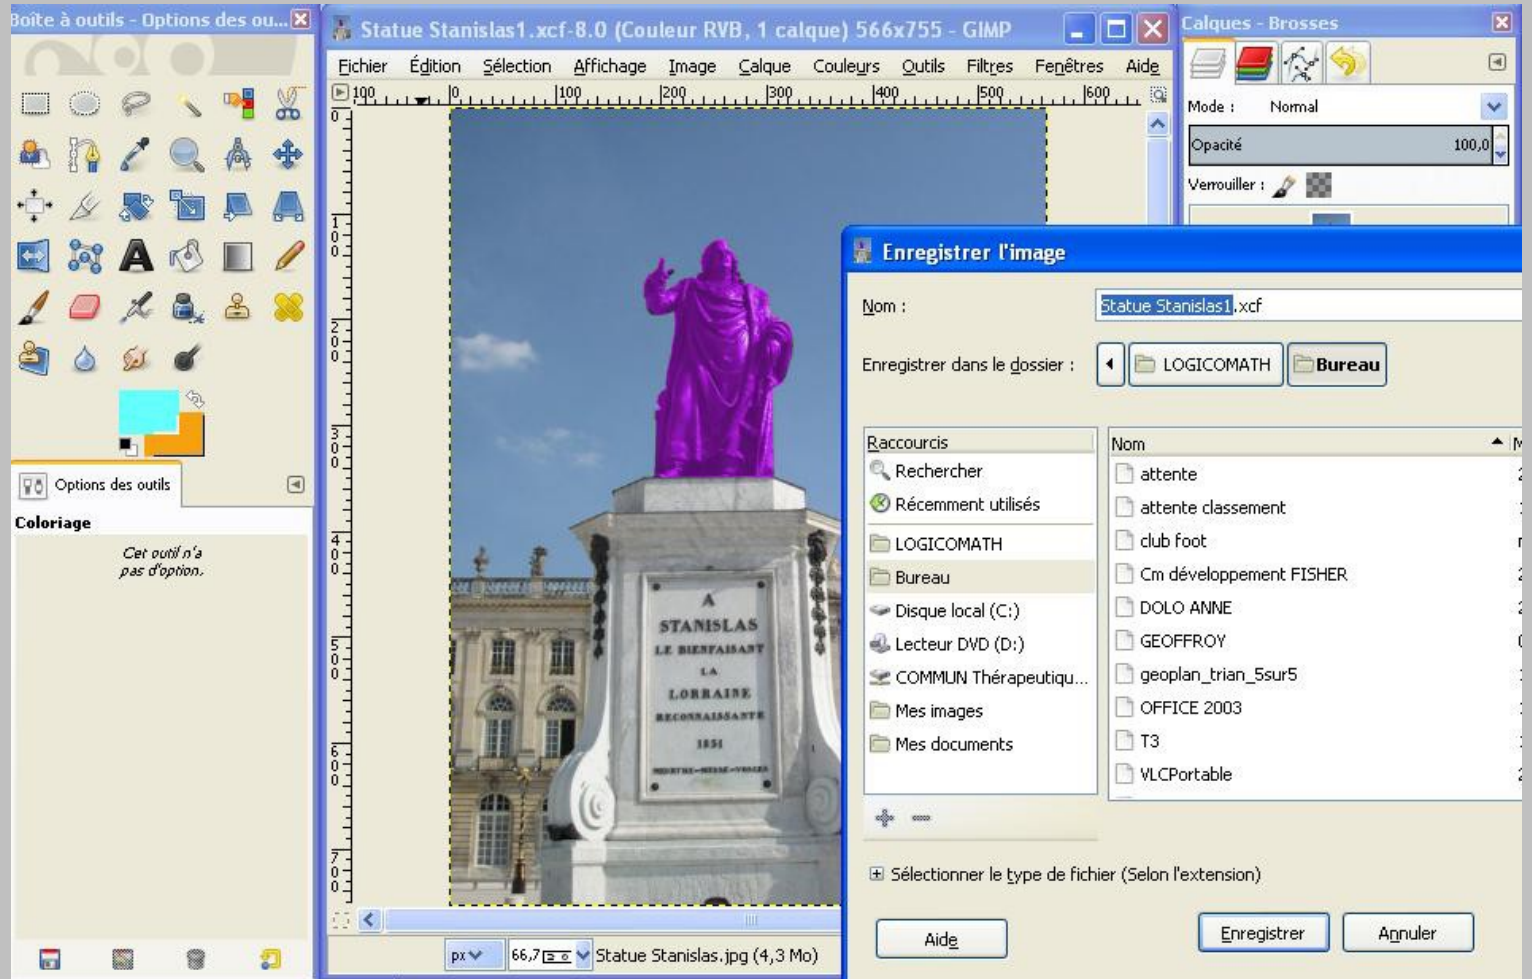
Boîte à outils - Options des ou...

Options des outils

Coloriage

Cet outil n'a pas d'option.

Statue Stanislas1.xcf-8.0 (Couleur RVB, 1 calque) 566x755 - GIMP

Fichier Édition Sélection Affichage Image Calque Couleurs Outils Filtres Fenêtres Aide

100 0 100 200 300 400 500 600

0 100 200 300 400 500 600 700

A STANISLAS LE BIENFAISANT LA LORRAINE RECONNAISSANTE 1831

px 66,7 Statue Stanislas.jpg (4,3 Mo)

Calques - Brosses

Mode : Normal

Opacité 100,0

Verrouiller :

Enregistrer l'image

Nom : Statue Stanislas1.xcf

Enregistrer dans le dossier : LOGICOMATH Bureau

| Raccourcis |
|---|
| Rechercher |
| Récemment utilisés |
| LOGICOMATH |
| Bureau |
| Disque local (C:) |
| Lecteur DVD (D:) |
| COMMUN Thérapeutiqu... |
| Mes images |
| Mes documents |

| Nom |
|---|
| attente |
| attente classement |
| club foot |
| Cm développement FISHER |
| DOLO ANNE |
| GEOFFROY |
| geoplan_trian_5sur5 |
| OFFICE 2003 |
| T3 |
| VLCPortable |

Sélectionner le type de fichier (Selon l'extension)

Aide Enregistrer Annuler